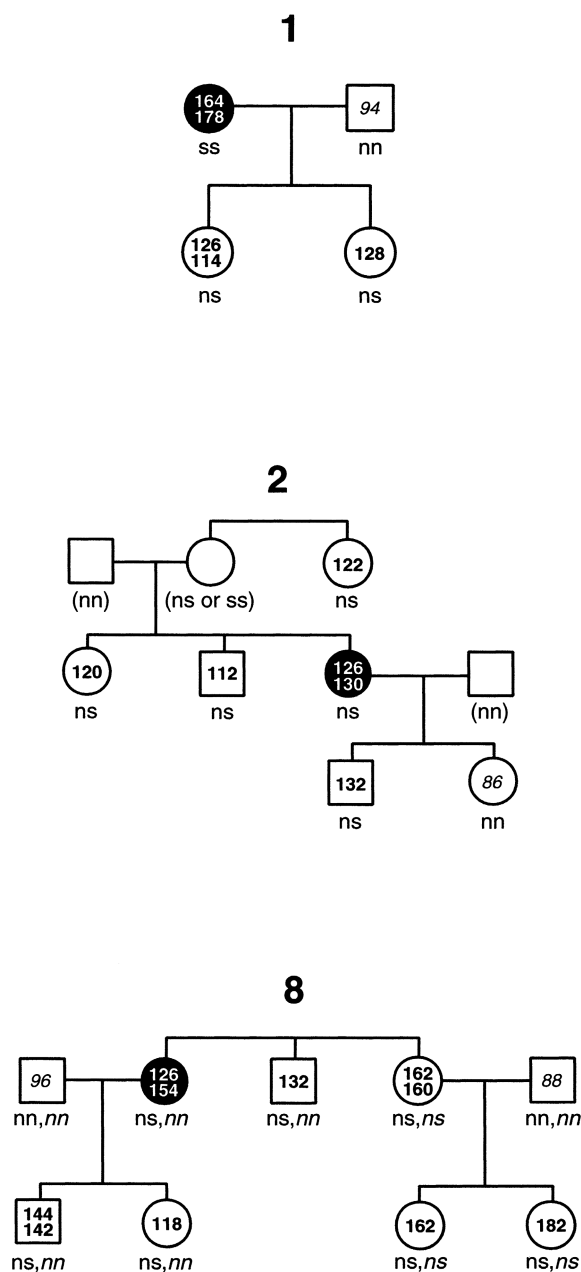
1

164
178
ss

94
nn

126
114
ns

128
ns

2

(nn)

(ns or ss)

122
ns

120
ns

112
ns

126
130
ns

(nn)

132
ns

86
nn

8

96
nn,nn

126
154
ns,nn

132
ns,nn

162
160
ns,ns

88
nn,nn

144
142
ns,nn

118
ns,nn

162
ns,ns

182
ns,ns